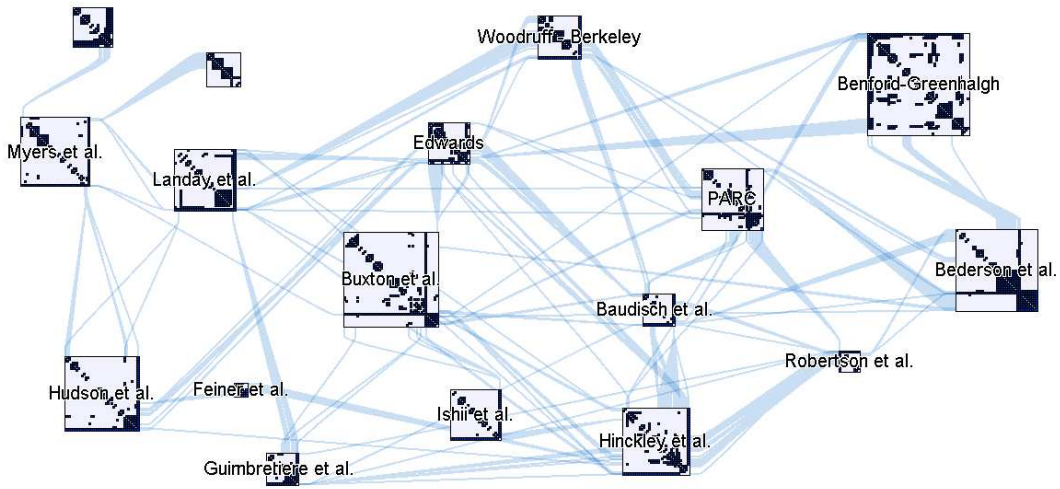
Woodruff, Berkeley
Benford-Greenhalgh
Myers et al.
Edwards
Landay et al.
PARC
Buxton et al.
Bederson et al.
Baudisch et al.
Robertson et al.
Hudson et al.
Feiner et al.
Ishii et al.
Hinckley et al.
Guimbretiere et al.